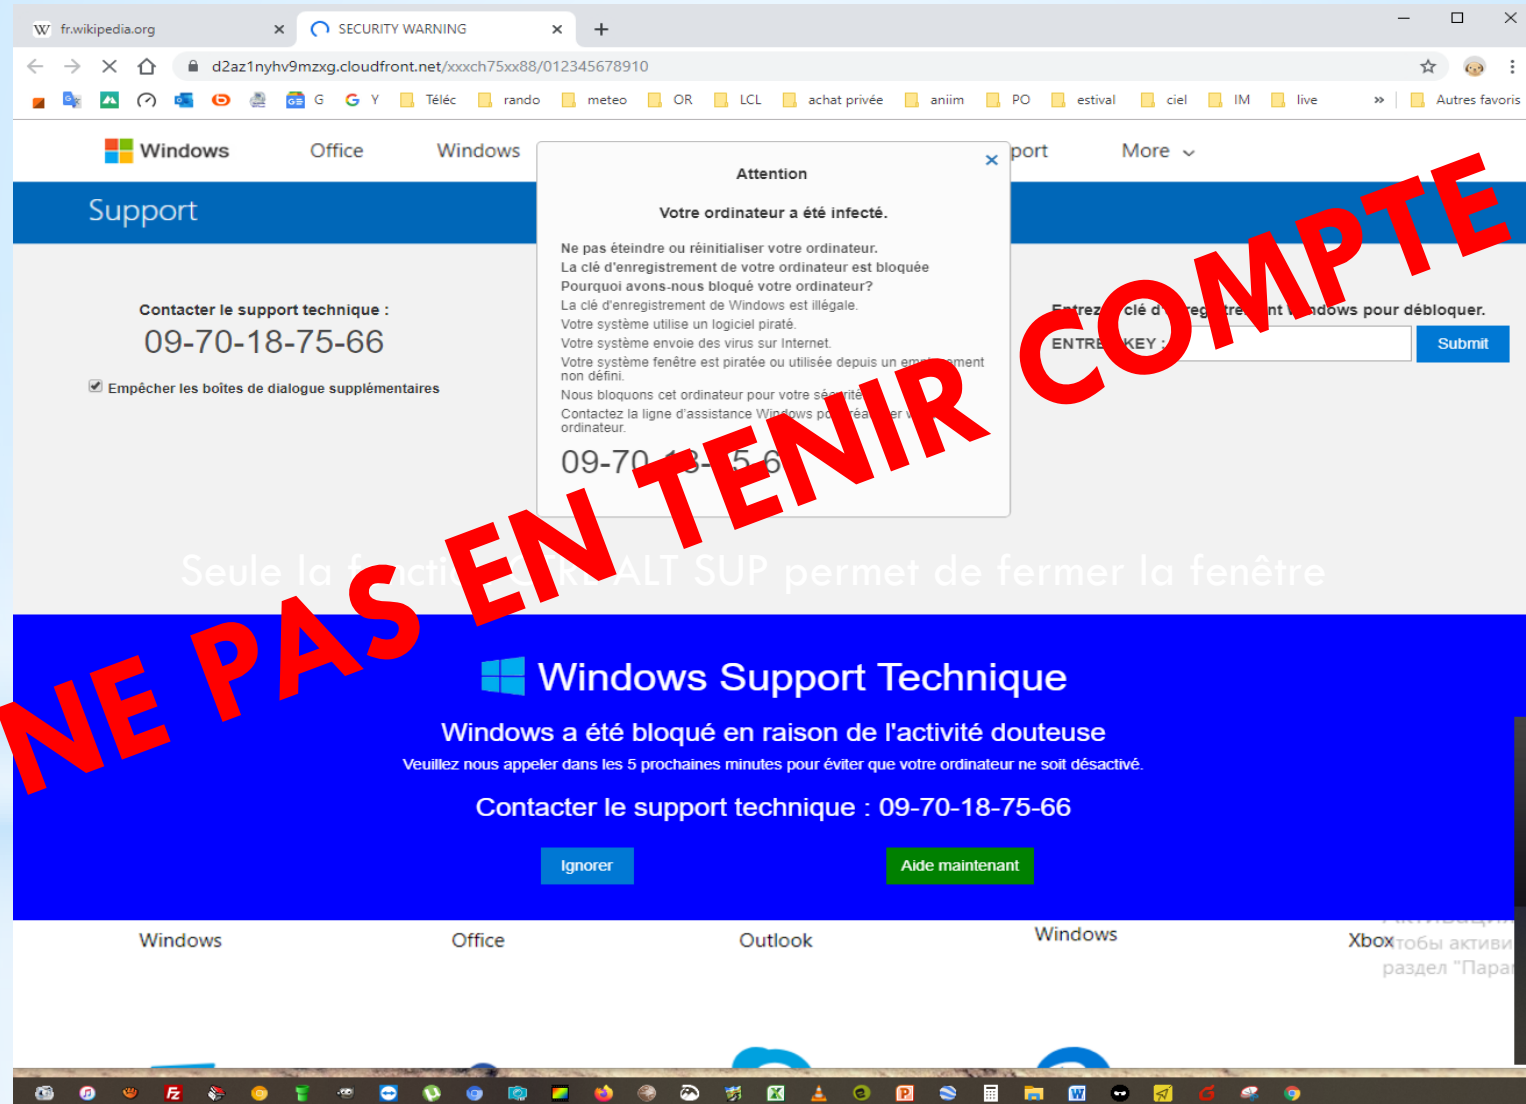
fr.wikipedia.org
SECURITY WARNING
d2az1nyhv9mzxg.cloudfront.net/xxxch75xx88/012345678910
G Y Téléc rando meteo OR LCL achat privée aniim PO estival ciel IM live Autres favoris

Windows Office Windows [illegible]port More

Support

Contacter le support technique :
09-70-18-75-66
Empêcher les boîtes de dialogue supplémentaires

Attention

Votre ordinateur a été infecté.

Ne pas éteindre ou réinitialiser votre ordinateur.
La clé d'enregistrement de votre ordinateur est bloquée
Pourquoi avons-nous bloqué votre ordinateur?
La clé d'enregistrement de Windows est illégale.
Votre système utilise un logiciel piraté.
Votre système envoie des virus sur Internet.
Votre système fenêtre est piratée ou utilisée depuis un em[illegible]ment non défini.
Nous bloquons cet ordinateur pour votre sé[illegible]rité
Contactez la ligne d'assistance Windows po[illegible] réa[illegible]er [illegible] ordinateur.
09-70 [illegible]-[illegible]5-6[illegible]

Entrez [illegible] clé d'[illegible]reg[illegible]tre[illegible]nt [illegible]ndows pour débloquer.
ENTRE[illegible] KEY :
Submit

NE PAS EN TENIR COMPTE

Seule la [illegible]ncti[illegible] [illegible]RL ALT SUP permet de fermer la fenêtre

Windows Support Technique
Windows a été bloqué en raison de l'activité douteuse
Veuillez nous appeler dans les 5 prochaines minutes pour éviter que votre ordinateur ne soit désactivé.
Contacter le support technique : 09-70-18-75-66
Ignorer
Aide maintenant

Windows Office Outlook Windows Xbox
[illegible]тобы активи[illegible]
раздел "Парa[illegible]